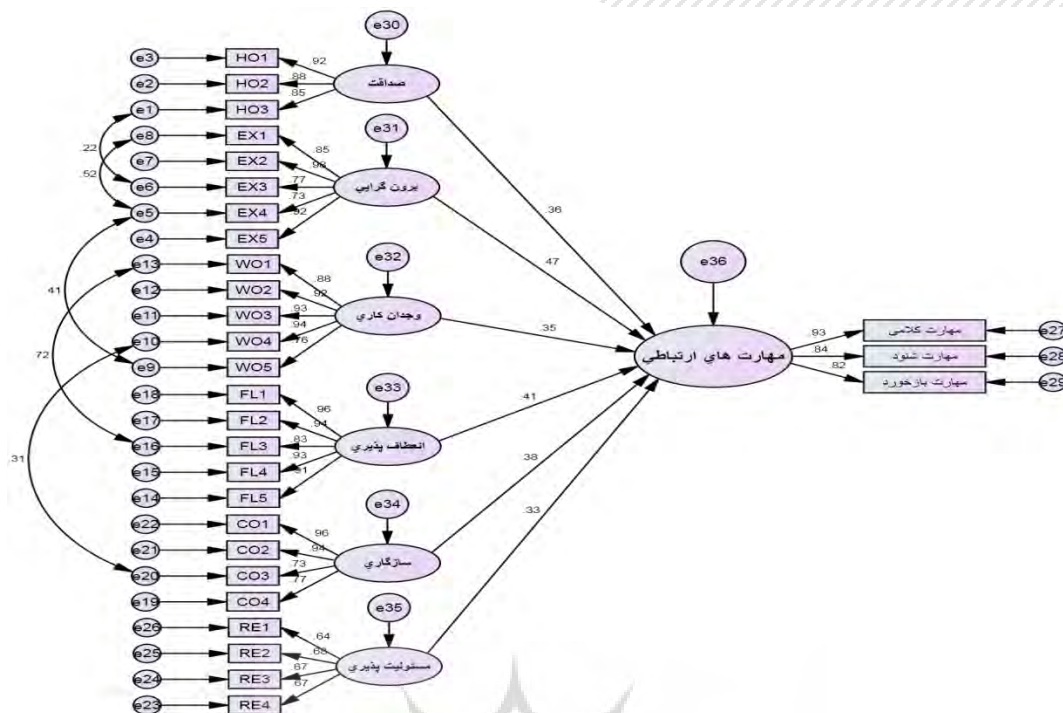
e30
e3 HO1
e2 HO2
e1 HO3
.92
.88
.85
صداقت
e8 EX1
e7 EX2
e6 EX3
e5 EX4
e4 EX5
e31
.85
.98
.77
.73
.92
برون گرايي
.22
.52
.36
.47
e36
e13 WO1
e12 WO2
e11 WO3
e10 WO4
e9 WO5
e32
.88
.92
.93
.94
.76
وجدان كاري
.41
.72
.35
مهارت هاي ارتباطي
.93
.84
.82
مهارت كلامي
مهارت شنود
مهارت بازخورد
e27
e28
e29
e18 FL1
e17 FL2
e16 FL3
e15 FL4
e14 FL5
e33
.96
.94
.83
.93
.91
انعطاف پذيري
.41
.31
.38
.33
e22 CO1
e21 CO2
e20 CO3
e19 CO4
e34
.96
.94
.73
.77
سازگاري
e26 RE1
e25 RE2
e24 RE3
e23 RE4
e35
.64
.68
.67
.67
مسئوليت پذيري